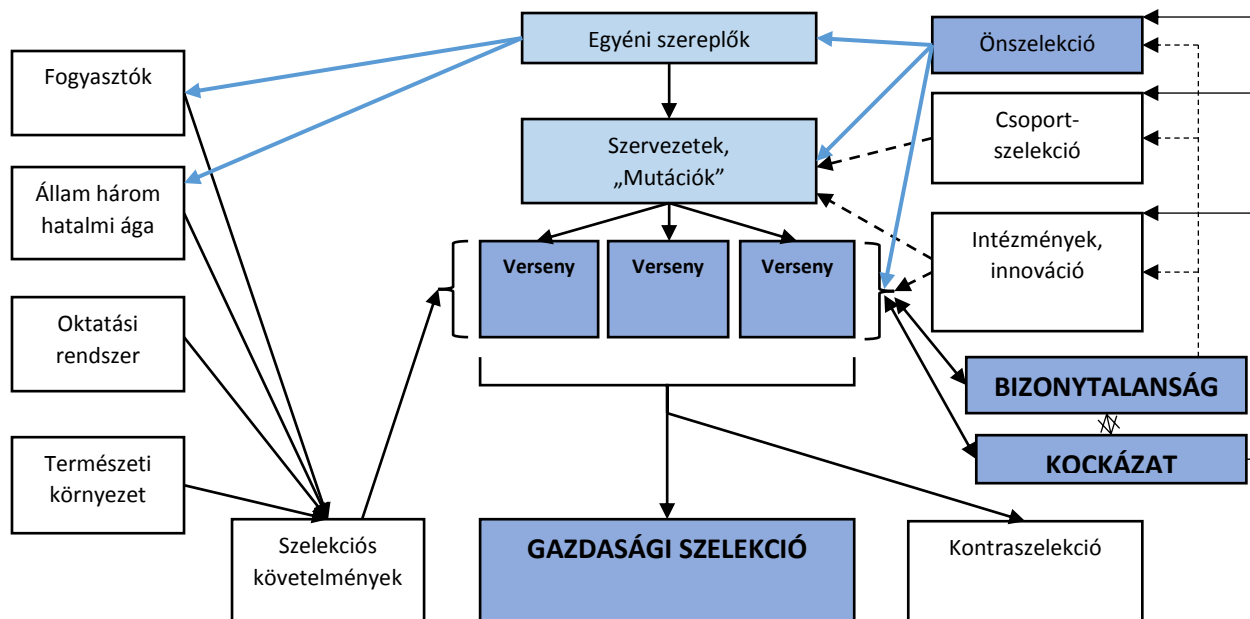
Egyéni szereplők

Önszelekció

Fogyasztók

Szervezetek, „Mutációk”

Csoport-szelekció

Állam három hatalmi ága

Verseny

Verseny

Verseny

Intézmények, innováció

Oktatási rendszer

BIZONYTALANSÁG

KOCKÁZAT

Természeti környezet

Szelekciós követelmények

GAZDASÁGI SZELEKCIÓ

Kontraszelekció